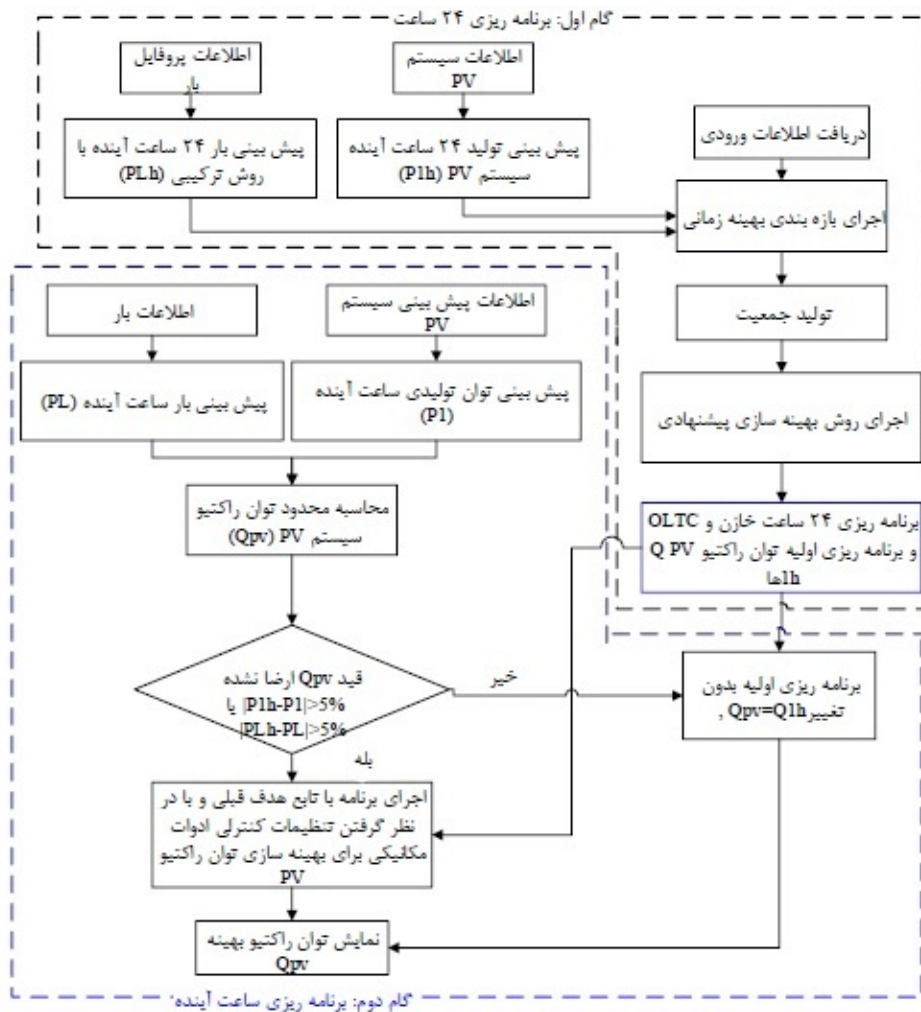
گام اول: برنامه ریزی ۲۴ ساعت

اطلاعات پروفایل بار

اطلاعات سیستم PV

پیش بینی بار ۲۴ ساعت آینده با روش ترکیبی (PLh)

پیش بینی تولید ۲۴ ساعت آینده سیستم PV (P1h)

دریافت اطلاعات ورودی

اجرای بازه بندی بهینه زمانی

تولید جمعیت

اجرای روش بهینه سازی پیشنهادی

برنامه ریزی ۲۴ ساعت خازن و OLTC و برنامه ریزی اولیه توان راکتیو Q PV ها Q1h

اطلاعات بار

اطلاعات پیش بینی سیستم PV

پیش بینی بار ساعت آینده (PL)

پیش بینی توان تولیدی ساعت آینده (P1)

محاسبه محدود توان راکتیو سیستم PV (Qpv)

قید Qpv ارضا نشده یا |P1h-P1|>5% |PLh-PL|>5%

خیر

برنامه ریزی اولیه بدون تغییر, Qpv=Q1h

بله

اجرای برنامه با تابع هدف قبلی و با در نظر گرفتن تنظیمات کنترلی ادوات مکانیکی برای بهینه سازی توان راکتیو PV

نمایش توان راکتیو بهینه Qpv

گام دوم: برنامه ریزی ساعت آینده؛